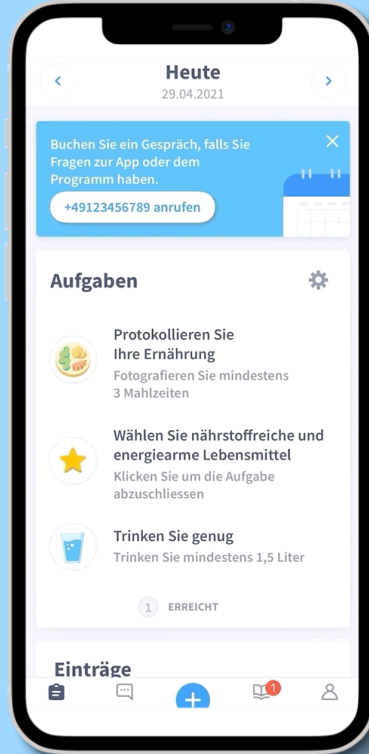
Heute
29.04.2021

Buchen Sie ein Gespräch, falls Sie Fragen zur App oder dem Programm haben.

+49123456789 anrufen

Aufgaben

Protokollieren Sie Ihre Ernährung
Fotografieren Sie mindestens 3 Mahlzeiten

Wählen Sie nährstoffreiche und energiearme Lebensmittel
Klicken Sie um die Aufgabe abzuschliessen

Trinken Sie genug
Trinken Sie mindestens 1,5 Liter

1 ERREICHT

Einträge

1